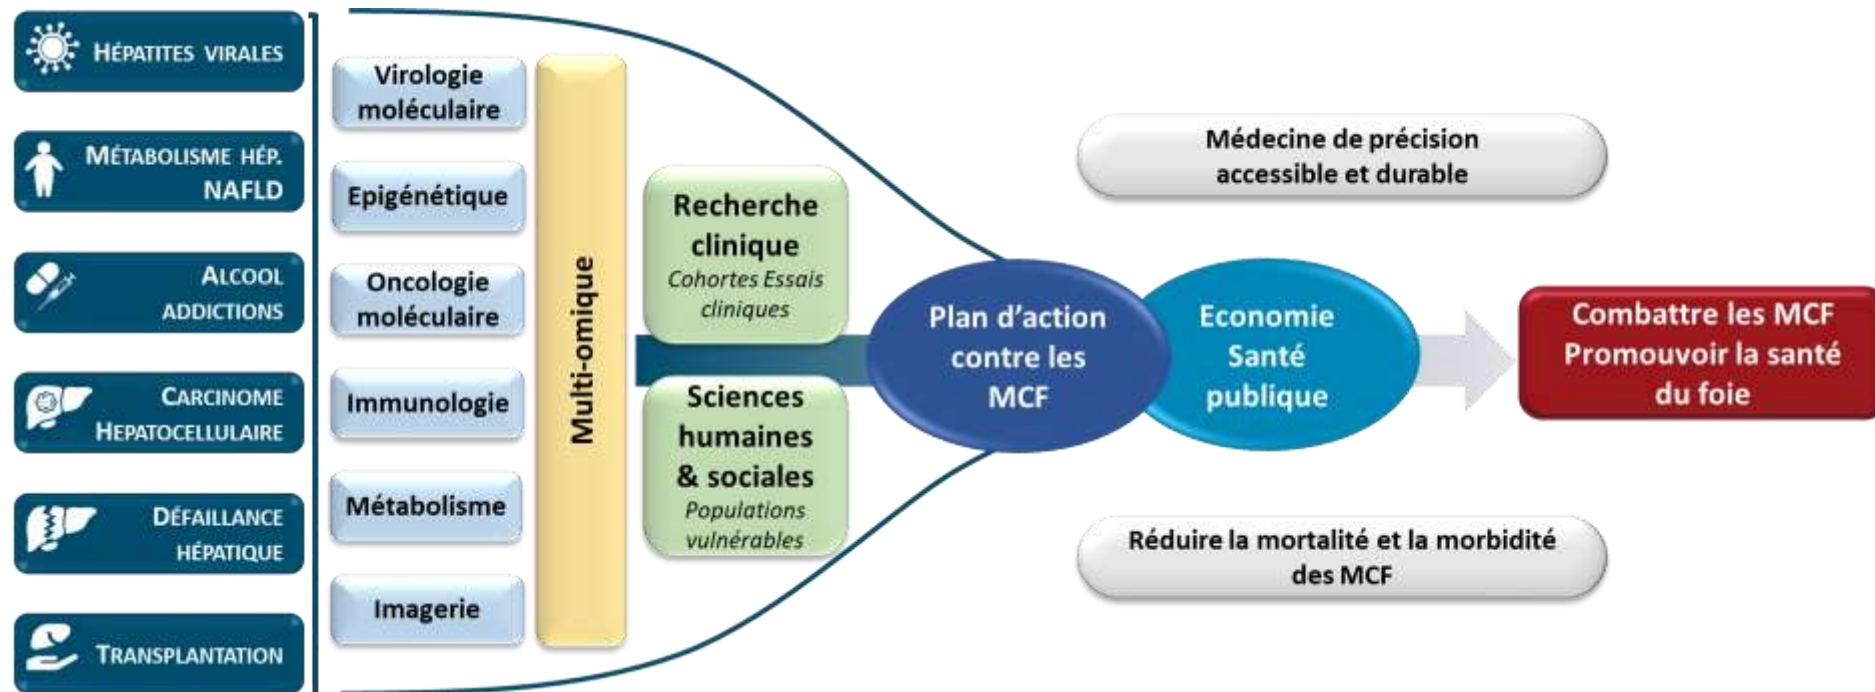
HÉPATITES VIRALES

MÉTABOLISME HÉP. NAFLD

ALCOOL ADDICTIONS

CARCINOME HEPATOCELLULAIRE

DÉFAILLANCE HÉPATIQUE

TRANSPLANTATION

Virologie moléculaire

Epigénétique

Oncologie moléculaire

Immunologie

Métabolisme

Imagerie

Multi-omique

Recherche clinique
Cohortes Essais cliniques

Sciences humaines & sociales
Populations vulnérables

Plan d'action contre les MCF

Economie Santé publique

Médecine de précision accessible et durable

Réduire la mortalité et la morbidité des MCF

Combattre les MCF Promouvoir la santé du foie